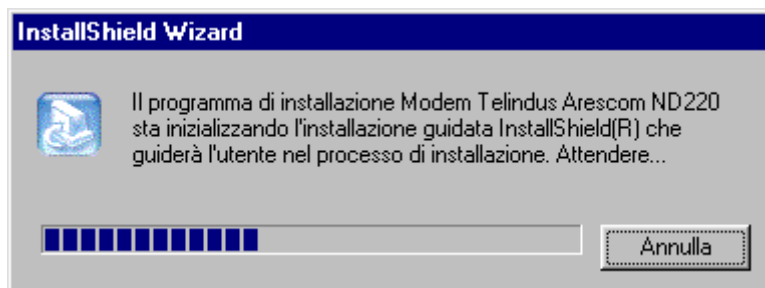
InstallShield Wizard

Il programma di installazione Modem Telindus Arescom ND220 sta inizializzando l'installazione guidata InstallShield(R) che guiderà l'utente nel processo di installazione. Attendere...

Annulla